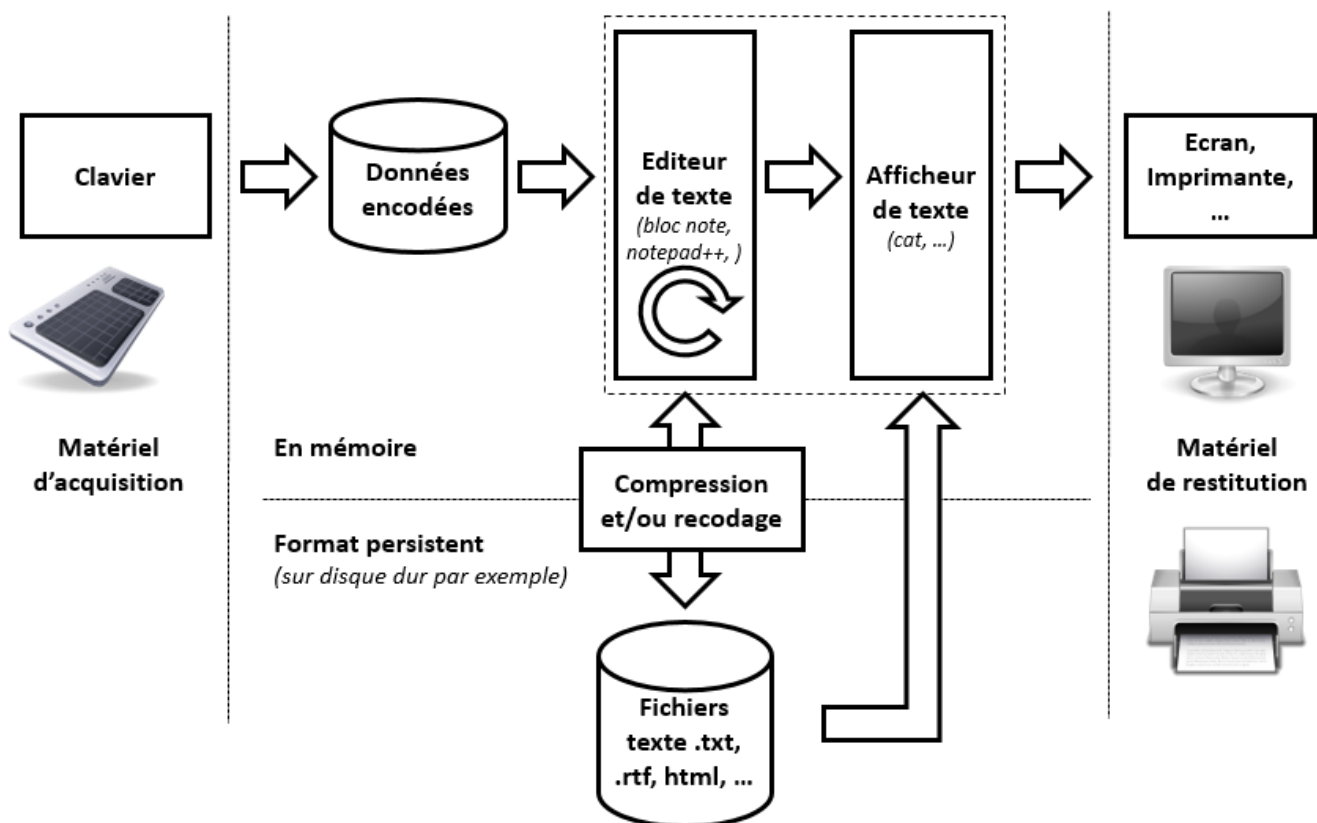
Clavier

Matériel d'acquisition

Données encodées

Editeur de texte
(bloc note, notepad++, )

Afficheur de texte
(cat, …)

Ecran, Imprimante, …

Matériel de restitution

En mémoire

Compression et/ou recodage

Format persistent
(sur disque dur par exemple)

Fichiers texte .txt, .rtf, html, …